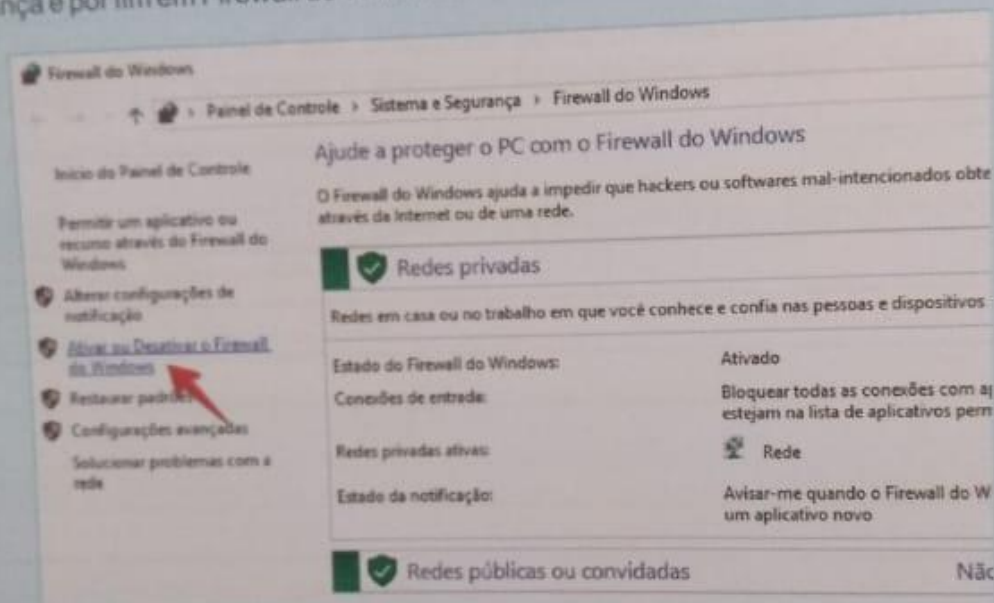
nça e por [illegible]

Firewall do Windows

Painel de Controle > Sistema e Segurança > Firewall do Windows

Início do Painel de Controle

Permitir um aplicativo ou recurso através do Firewall do Windows

Alterar configurações de notificação

Ativar ou Desativar o Firewall do Windows

Restaurar padrões

Configurações avançadas

Solucionar problemas com a rede

Ajude a proteger o PC com o Firewall do Windows

O Firewall do Windows ajuda a impedir que hackers ou softwares mal-intencionados obte através da Internet ou de uma rede.

Redes privadas

Redes em casa ou no trabalho em que você conhece e confia nas pessoas e dispositivos

| | |
|---|---|
| Estado do Firewall do Windows: | Ativado |
| Conexões de entrada: | Bloquear todas as conexões com ap estejam na lista de aplicativos perm |
| Redes privadas ativas: | Rede |
| Estado da notificação: | Avisar-me quando o Firewall do W um aplicativo novo |

Redes públicas ou convidadas

Nãc